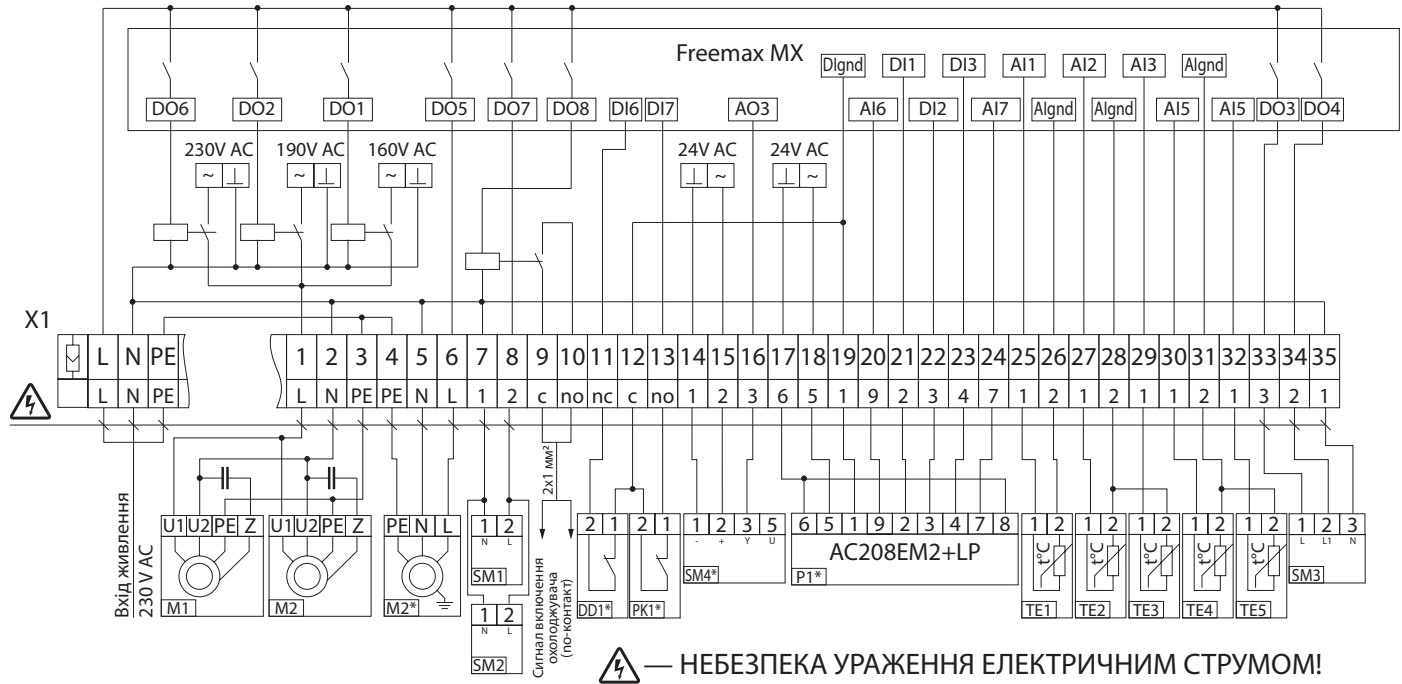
Freemax MX

DO6 DO2 DO1 DO5 DO7 DO8 DI6 DI7 AO3 DIgnd DI1 DI3 AI1 AI2 AI3 AIgnd AI6 DI2 AI7 AIgnd AIgnd AI5 AI5 DO3 DO4

230V AC 190V AC 160V AC 24V AC 24V AC

~ ⊥ ~ ⊥ ~ ⊥ ⊥ ~ ⊥ ~

X1

| | L | N | PE | 1 | 2 | 3 | 4 | 5 | 6 | 7 | 8 | 9 | 10 | 11 | 12 | 13 | 14 | 15 | 16 | 17 | 18 | 19 | 20 | 21 | 22 | 23 | 24 | 25 | 26 | 27 | 28 | 29 | 30 | 31 | 32 | 33 | 34 | 35 |
|---|---|---|---|---|---|---|---|---|---|---|---|---|---|---|---|---|---|---|---|---|---|---|---|---|---|---|---|---|---|---|---|---|---|---|---|---|---|---|
| | L | N | PE | L | N | PE | PE | N | L | 1 | 2 | c | no | nc | c | no | 1 | 2 | 3 | 6 | 5 | 1 | 9 | 2 | 3 | 4 | 7 | 1 | 2 | 1 | 2 | 1 | 1 | 2 | 1 | 3 | 2 | 1 |

Вхід живлення 230 V AC

U1 U2 PE Z M1

U1 U2 PE Z M2

PE N L M2*

1 2 N L SM1

1 2 N L SM2

2x1 мм²

Сигнал включення охолоджувача (по-контакт)

2 1 DD1*

2 1 PK1*

1 2 3 5 - + Y U SM4*

6 5 1 9 2 3 4 7 8 AC208EM2+LP P1*

1 2 t°C TE1

1 2 t°C TE2

1 2 t°C TE3

1 2 t°C TE4

1 2 t°C TE5

1 2 3 L L1 N SM3

— НЕБЕЗПЕКА УРАЖЕННЯ ЕЛЕКТРИЧНИМ СТРУМОМ!